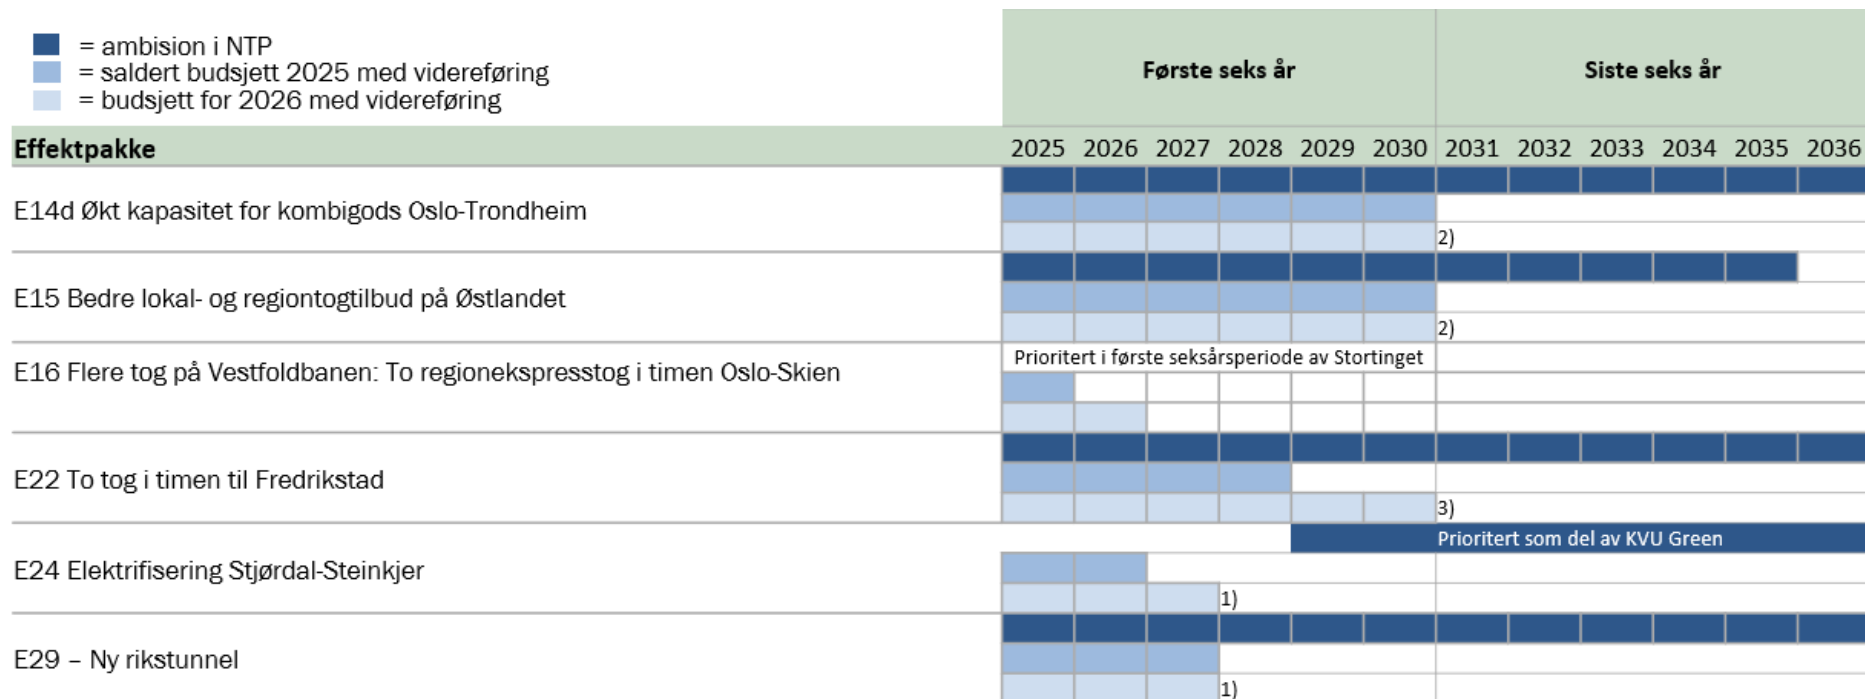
= ambision i NTP
= saldert budsjett 2025 med videreføring
= budsjett for 2026 med videreføring

| Effektpakke | Første seks år | | | | | | Siste seks år | | | | | |
|---|---|---|---|---|---|---|---|---|---|---|---|---|
| | 2025 | 2026 | 2027 | 2028 | 2029 | 2030 | 2031 | 2032 | 2033 | 2034 | 2035 | 2036 |
| E14d Økt kapasitet for kombigods Oslo-Trondheim | | | | | | | 2) | | | | | |
| E15 Bedre lokal- og regiontogtilbud på Østlandet | | | | | | | 2) | | | | | |
| E16 Flere tog på Vestfoldbanen: To regionekspresstog i timen Oslo-Skien | Prioritert i første seksårsperiode av Stortinget | | | | | | | | | | | |
| E22 To tog i timen til Fredrikstad | | | | | | | 3) | | | | | |
| | | | | | Prioritert som del av KVU Green | | | | | | | |
| E24 Elektrifisering Stjørdal-Steinkjer | | | | 1) | | | | | | | | |
| E29 – Ny rikstunnel | | | | 1) | | | | | | | | |